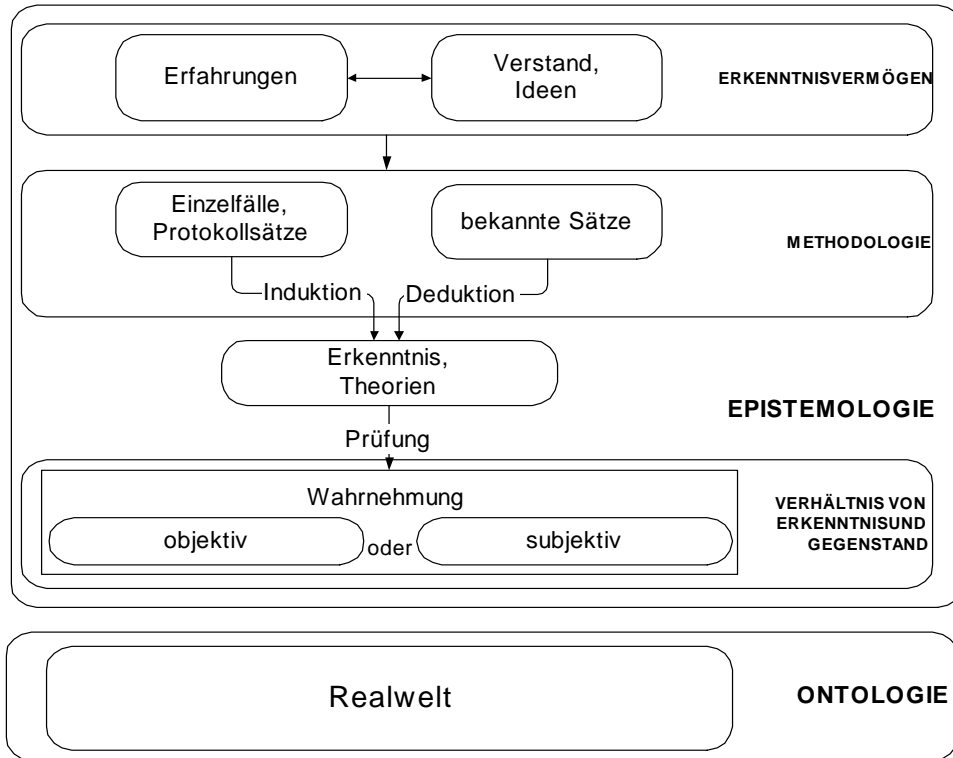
Erfahrungen

Verstand, Ideen

ERKENNTNISVERMÖGEN

Einzelfälle, Protokollsätze

bekannte Sätze

METHODOLOGIE

Induktion

Deduktion

Erkenntnis, Theorien

EPISTEMOLOGIE

Prüfung

Wahrnehmung

objektiv

oder

subjektiv

VERHÄLTNIS VON ERKENNTNISUND GEGENSTAND

Realwelt

ONTOLOGIE